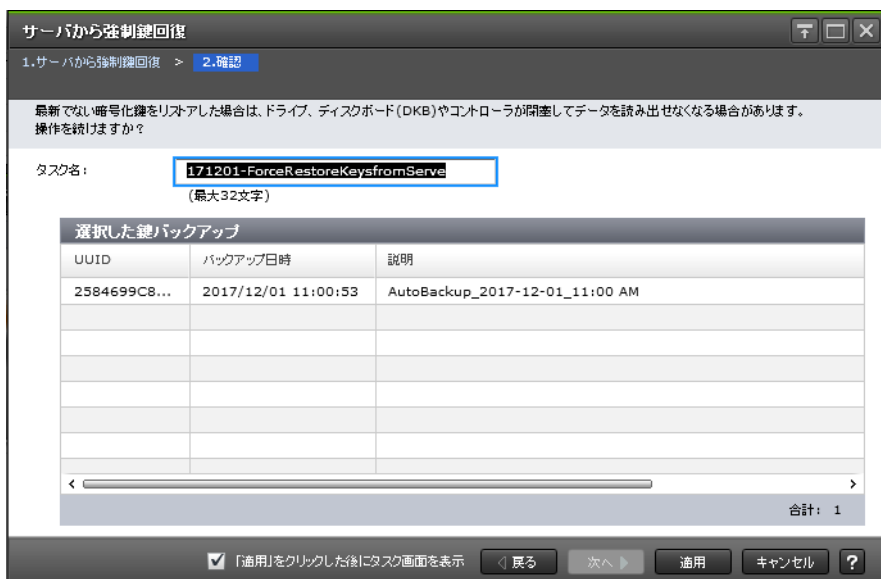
サーバから強制鍵回復

1.サーバから強制鍵回復 > 2.確認

最新でない暗号化鍵をリストアした場合は、ドライブ、ディスクボード(DKB)やコントローラが閉塞してデータを読み出せなくなる場合があります。
操作を続けますか?

タスク名： 171201-ForceRestoreKeysfromServe
(最大32文字)

選択した鍵バックアップ

| UUID | バックアップ日時 | 説明 |
|---|---|---|
| 2584699C8... | 2017/12/01 11:00:53 | AutoBackup_2017-12-01_11:00 AM |

合計: 1

「適用」をクリックした後にタスク画面を表示 ◁戻る 次へ▷ 適用 キャンセル ?